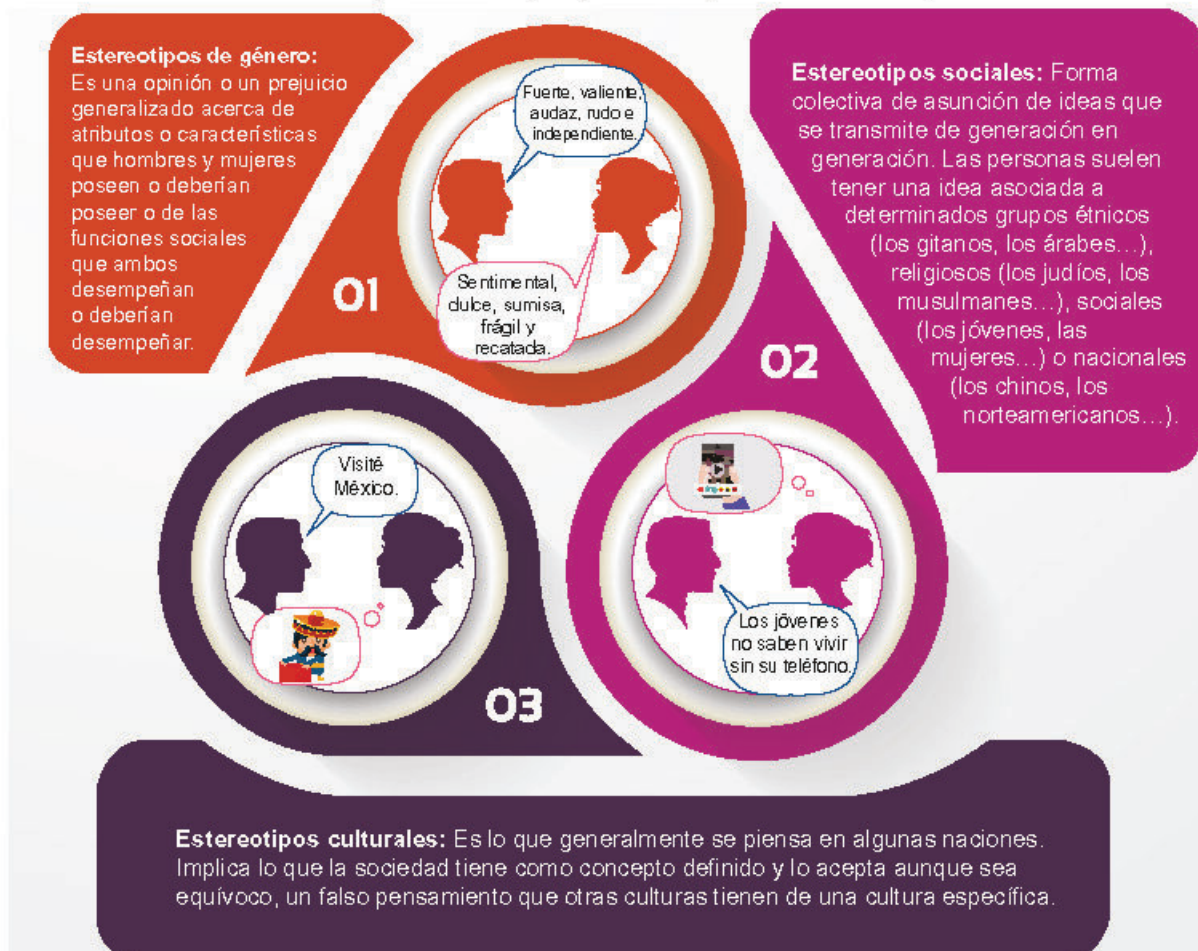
**Estereotipos de género:** Es una opinión o un prejuicio generalizado acerca de atributos o características que hombres y mujeres poseen o deberían poseer o de las funciones sociales que ambos desempeñan o deberían desempeñar.

Fuerte, valiente, audaz, rudo e independiente.

Sentimental, dulce, sumisa, frágil y recatada.

01

**Estereotipos sociales:** Forma colectiva de asunción de ideas que se transmite de generación en generación. Las personas suelen tener una idea asociada a determinados grupos étnicos (los gitanos, los árabes...), religiosos (los judíos, los musulmanes...), sociales (los jóvenes, las mujeres...) o nacionales (los chinos, los norteamericanos...).

02

Visité México.

Los jóvenes no saben vivir sin su teléfono.

03

**Estereotipos culturales:** Es lo que generalmente se piensa en algunas naciones. Implica lo que la sociedad tiene como concepto definido y lo acepta aunque sea equívoco, un falso pensamiento que otras culturas tienen de una cultura específica.